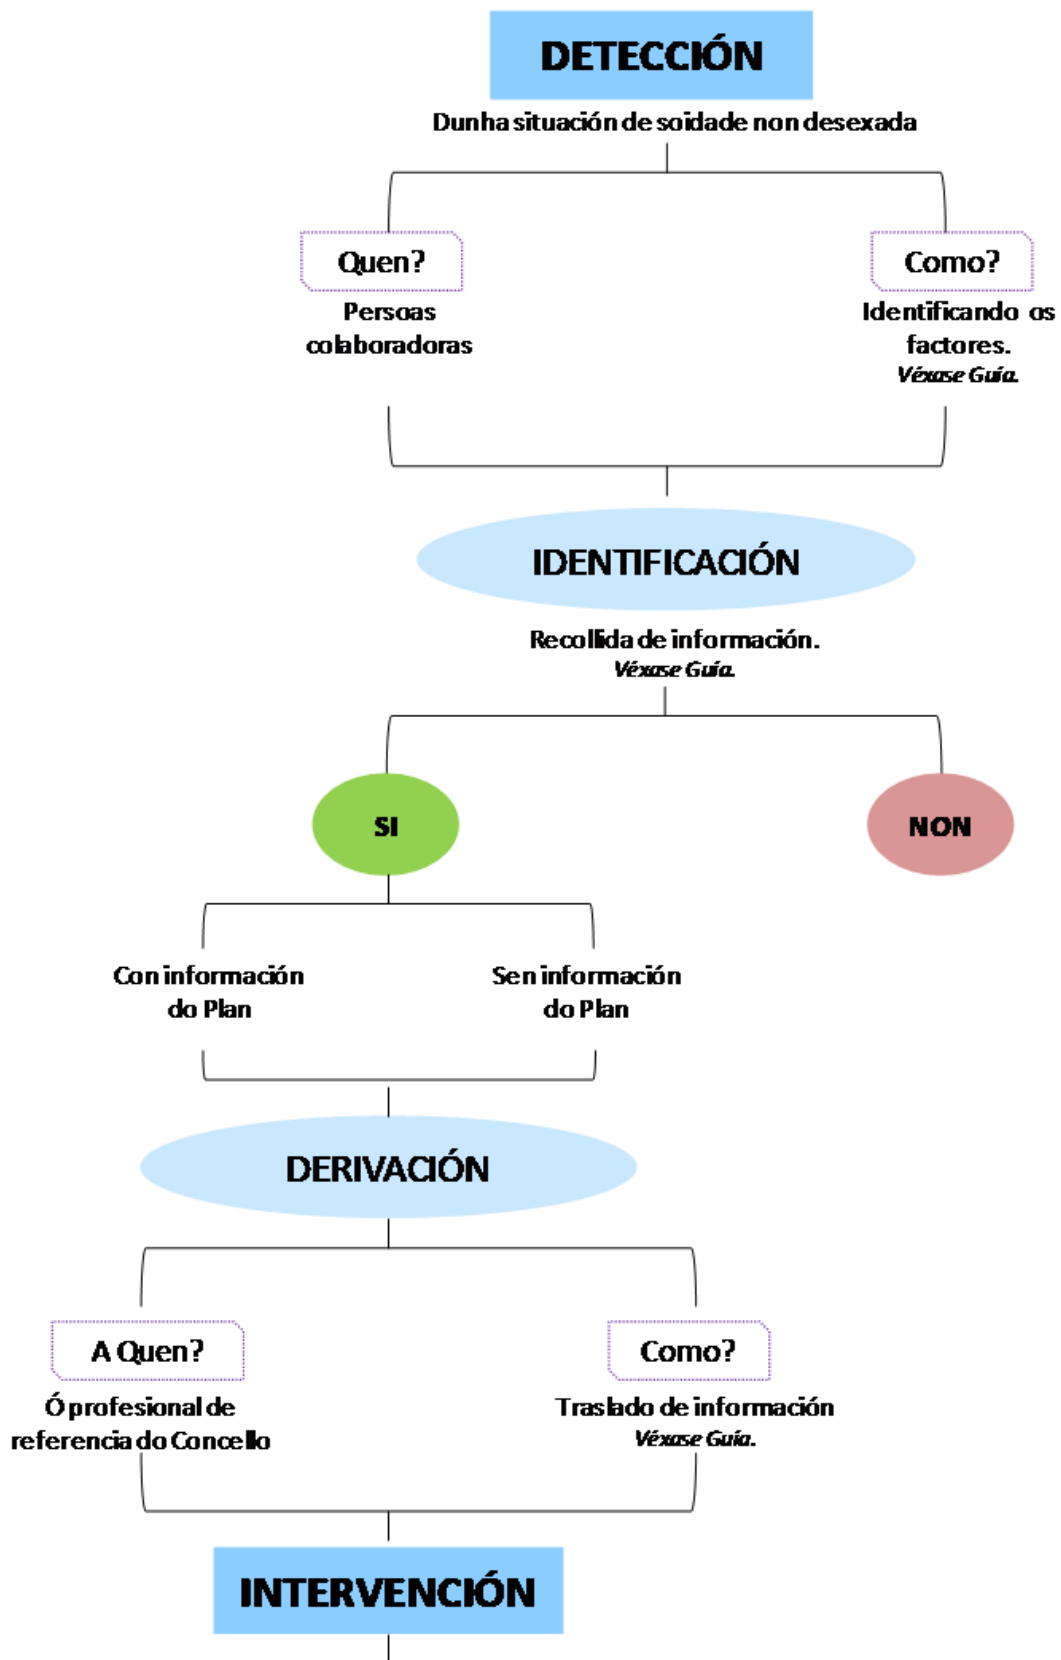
DETECCIÓN

Dunha situación de soidade non desexada

Quen?

Persoas colaboradoras

Como?

Identificando os factores.
Véxase Guía.

IDENTIFICACIÓN

Recollida de información.
Véxase Guía.

SI

NON

Con información do Plan

Sen información do Plan

DERIVACIÓN

A Quen?

Ó profesional de referencia do Concello

Como?

Traslado de información
Véxase Guía.

INTERVENCIÓN